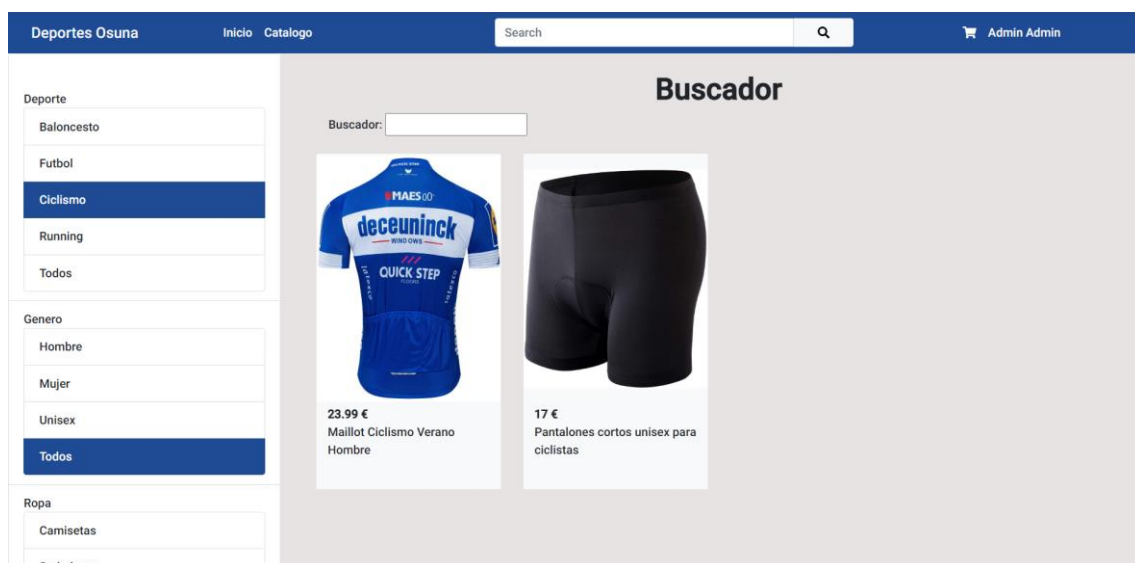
Deportes Osuna Inicio Catalogo Search Admin Admin

Deporte
Baloncesto
Futbol
Ciclismo
Running
Todos

Genero
Hombre
Mujer
Unisex
Todos

Ropa
Camisetas
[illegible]

Buscador

Buscador:

MAES
deceuninck
WINDOWS
QUICK STEP

23.99 €
Maillot Ciclismo Verano Hombre

17 €
Pantalones cortos unisex para ciclistas